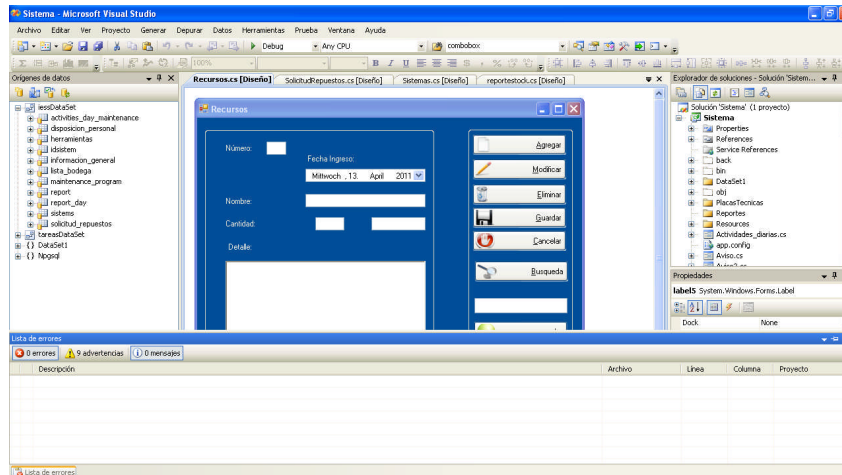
Sistema - Microsoft Visual Studio

Archivo Editar Ver Proyecto Generar Depurar Datos Herramientas Prueba Ventana Ayuda

Debug Any CPU combobox

100%

Orígenes de datos

lessDataSet
activities_day_maintenance
disposicion_personal
herramientas
idsistem
informacion_general
lista_bodega
maintenance_program
report
report_day
sistems
solicitud_repuestos
tareasDataSet
DataSet1
Npgsql

Recursos.cs [Diseño] SolicitudRepuestos.cs [Diseño] Sistemas.cs [Diseño] reportestock.cs [Diseño]

Recursos

Número:
Fecha Ingreso:
Mittwoch , 13. April 2011
Nombre:
Cantidad:
Detalle:

Agregar
Modificar
Eliminar
Guardar
Cancelar
Busqueda

Explorador de soluciones - Solución 'Sistem...

Solución 'Sistema' (1 proyecto)
Sistema
Properties
References
Service References
back
bin
DataSet1
obj
PlacasTecnicas
Reportes
Resources
Actividades_diarias.cs
app.config
Aviso.cs

Propiedades
label5 System.Windows.Forms.Label
Dock None

Lista de errores
0 errores 9 advertencias 0 mensajes

| | Descripción | Archivo | Línea | Columna | Proyecto |
|---|---|---|---|---|---|

Lista de errores